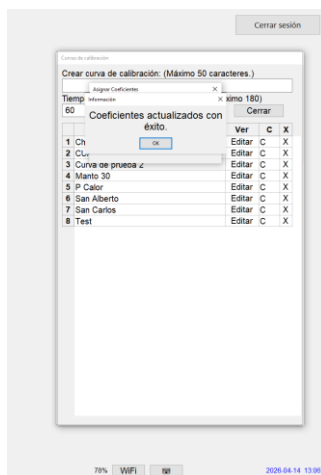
Cerrar sesión

Curvas de calibración

Crear curva de calibración: (Máximo 50 caracteres.)

Tiemp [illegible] ximo 180)

60

Cerrar

Asignar Coeficientes ×

Información ×

Coeficientes actualizados con éxito.

OK

| | | Ver | C | X |
|---|---|---|---|---|
| 1 | Ch | Editar | C | X |
| 2 | Cu | Editar | C | X |
| 3 | Curva de prueba 2 | Editar | C | X |
| 4 | Manto 30 | Editar | C | X |
| 5 | P Calor | Editar | C | X |
| 6 | San Alberto | Editar | C | X |
| 7 | San Carlos | Editar | C | X |
| 8 | Test | Editar | C | X |

78% WiFi

2026-04-14 13:06